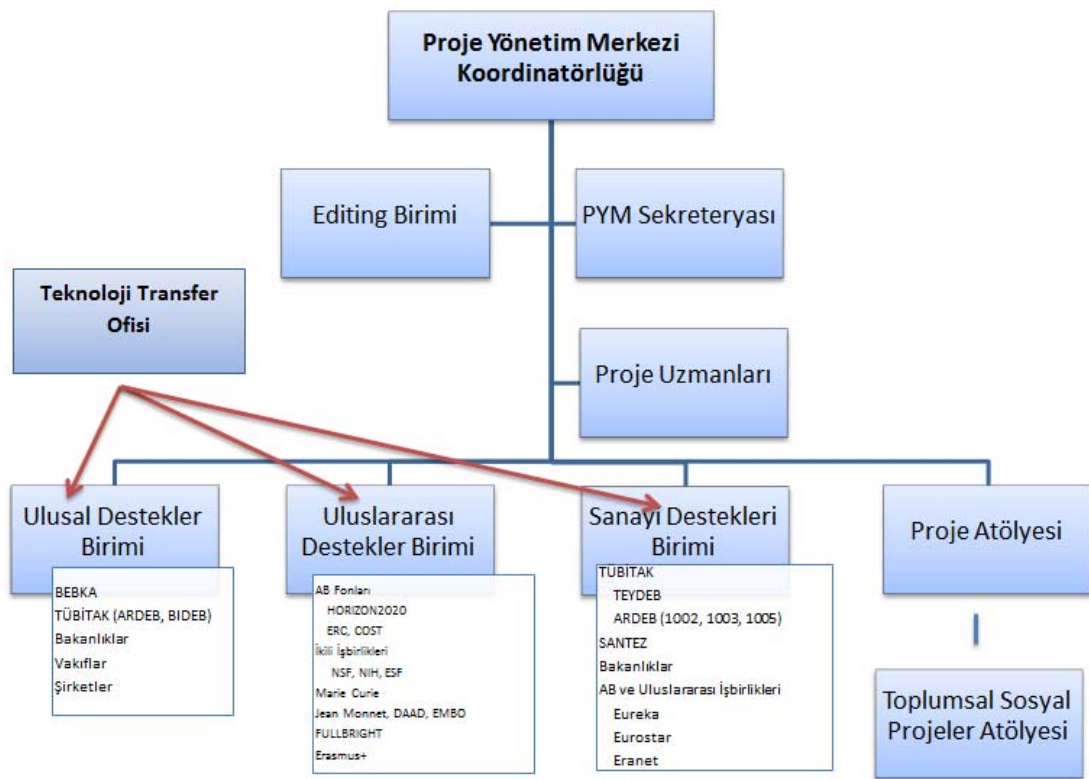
Proje Yönetim Merkezi Koordinatörlüğü

Editing Birimi

PYM Sekreteryası

Teknoloji Transfer Ofisi

Proje Uzmanları

Ulusal Destekler Birimi

BEBKA
TÜBİTAK (ARDEB, BIDEB)
Bakanlıklar
Vakıflar
Şirketler

Uluslararası Destekler Birimi

AB Fonları
HORIZON2020
ERC, COST
İkili İşbirlikleri
NSF, NIH, ESF
Marie Curie
Jean Monnet, DAAD, EMBO
FULLBRIGHT
Erasmus+

Sanayi Destekleri Birimi

TÜBİTAK
TEYDEB
ARDEB (1002, 1003, 1005)
SANTEZ
Bakanlıklar
AB ve Uluslararası İşbirlikleri
Eureka
Eurostar
Eranet

Proje Atölyesi

Toplumsal Sosyal Projeler Atölyesi